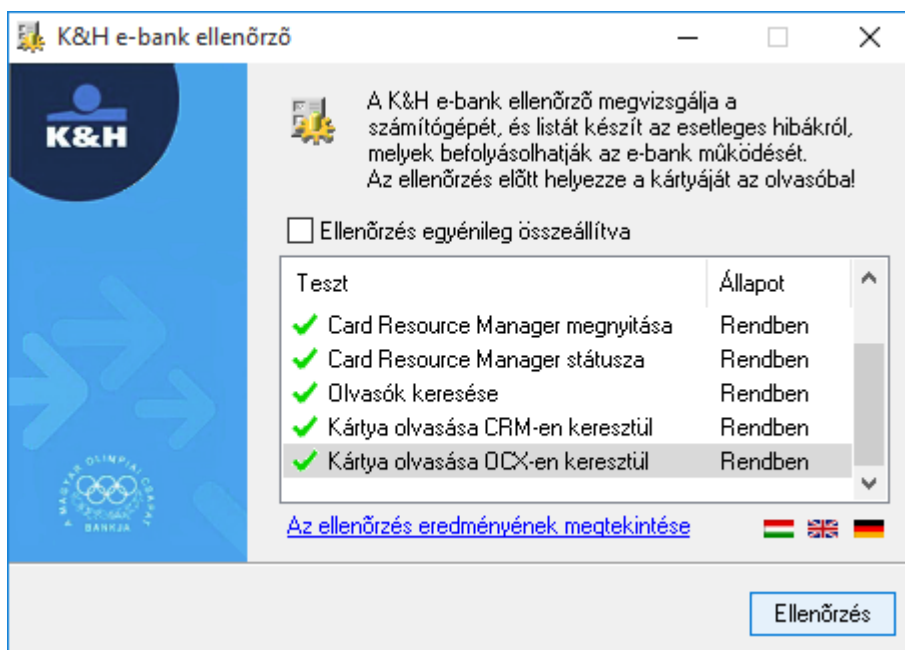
K&H e-bank ellenõrzõ

K&H

A K&H e-bank ellenõrzõ megvizsgálja a számítógépét, és listát készít az esetleges hibákról, melyek befolyásolhatják az e-bank mûködését. Az ellenõrzés elõtt helyezze a kártyáját az olvasóba!

Ellenõrzés egyénileg összeállítva

| Teszt | Állapot |
|---|---|
| Card Resource Manager megnyitása | Rendben |
| Card Resource Manager státusza | Rendben |
| Olvasók keresése | Rendben |
| Kártya olvasása CRM-en keresztül | Rendben |
| Kártya olvasása OCX-en keresztül | Rendben |

A MAGYAR OLIMPIAI CSAPAT BANKJA

Az ellenõrzés eredményének megtekintése

Ellenõrzés